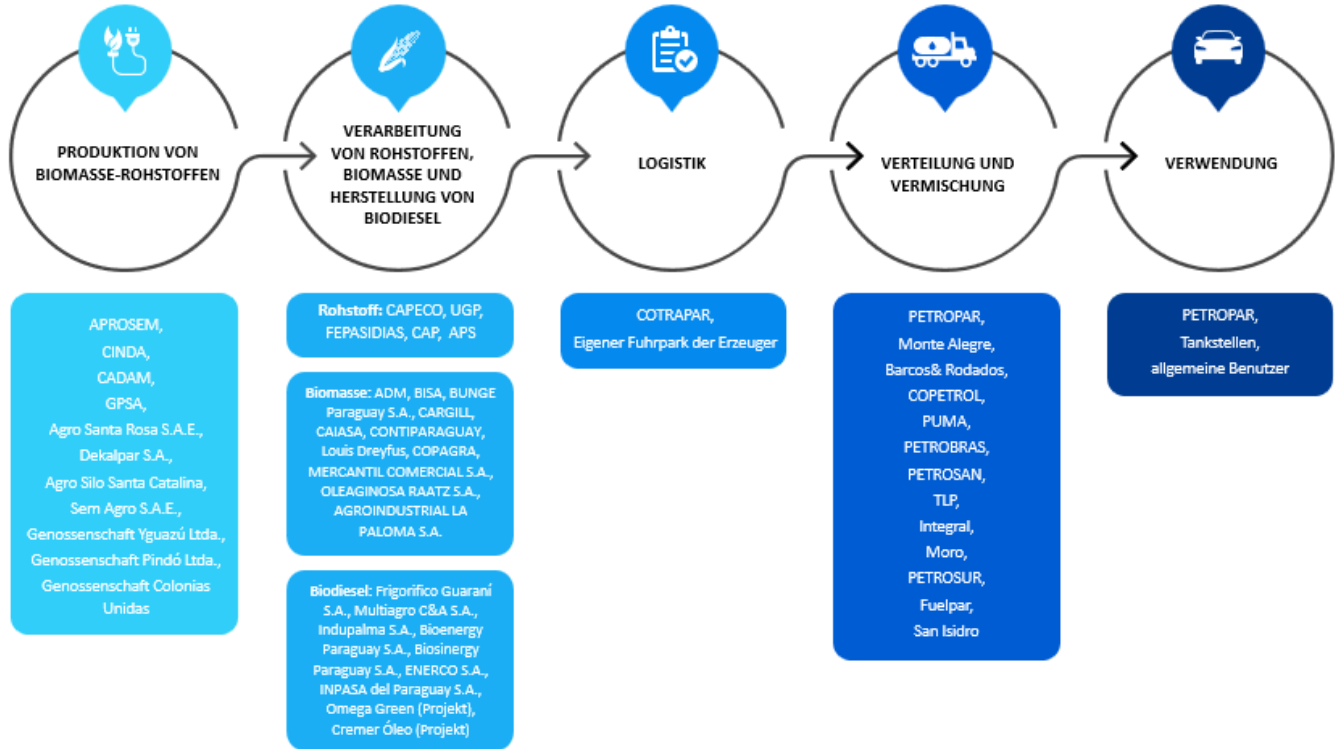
PRODUKTION VON BIOMASSE-ROHSTOFFEN

VERARBEITUNG VON ROHSTOFFEN, BIOMASSE UND HERSTELLUNG VON BIODIESEL

LOGISTIK

VERTEILUNG UND VERMISCHUNG

VERWENDUNG

APROSEM,
CINDA,
CADAM,
GPSA,
Agro Santa Rosa S.A.E.,
Dekalpar S.A.,
Agro Silo Santa Catalina,
Sem Agro S.A.E.,
Genossenschaft Yguazú Ltda.,
Genossenschaft Pindó Ltda.,
Genossenschaft Colonias Unidas

Rohstoff: CAPECO, UGP, FEPASIDIAS, CAP, APS

Biomasse: ADM, BISA, BUNGE Paraguay S.A., CARGILL, CAIASA, CONTIPARAGUAY, Louis Dreyfus, COPAGRA, MERCANTIL COMERCIAL S.A., OLEAGINOSA RAATZ S.A., AGROINDUSTRIAL LA PALOMA S.A.

Biodiesel: Frigorifico Guaraní S.A., Multiagro C&A S.A., Indupalma S.A., Bioenergy Paraguay S.A., Biosinergy Paraguay S.A., ENERCO S.A., INPASA del Paraguay S.A., Omega Green (Projekt), Cremer Óleo (Projekt)

COTRAPAR,
Eigener Fuhrpark der Erzeuger

PETROPAR,
Monte Alegre,
Barcos& Rodados,
COPETROL,
PUMA,
PETROBRAS,
PETROSAN,
TLP,
Integral,
Moro,
PETROSUR,
Fuelpar,
San Isidro

PETROPAR,
Tankstellen,
allgemeine Benutzer